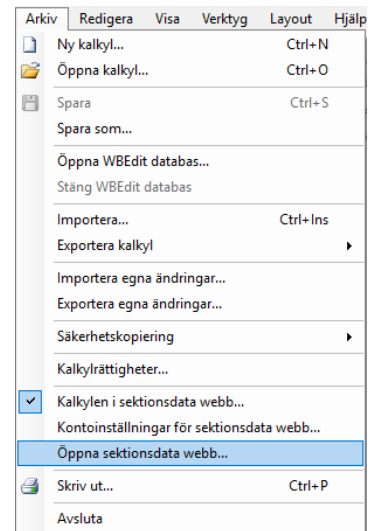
Arkiv Redigera Visa Verktyg Layout Hjälp

Ny kalkyl... Ctrl+N
Öppna kalkyl... Ctrl+O

Spara Ctrl+S
Spara som...

Öppna WBEdit databas...
Stäng WBEdit databas

Importera... Ctrl+Ins
Exportera kalkyl

Importera egna ändringar...
Exportera egna ändringar...

Säkerhetskopiering

Kalkylrättigheter...

Kalkylen i sektionsdata webb...
Kontoinställningar för sektionsdata webb...
Öppna sektionsdata webb...

Skriv ut... Ctrl+P

Avsluta